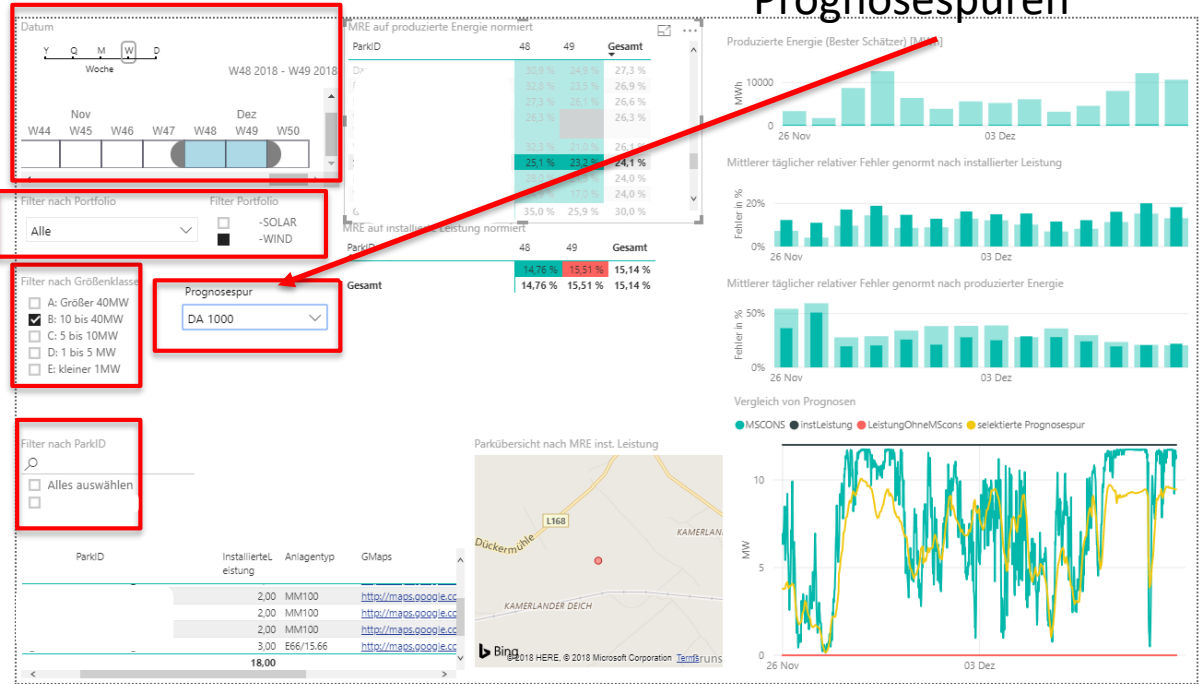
Prognosespuren

Datum

Y Q M W D
Woche

W48 2018 - W49 2018

Nov Dez
W44 W45 W46 W47 W48 W49 W50

Filter nach Portfolio
Alle

Filter Portfolio
-SOLAR
-WIND

Filter nach Größenklasse
A: Größer 40MW
B: 10 bis 40MW
C: 5 bis 10MW
D: 1 bis 5 MW
E: kleiner 1MW

Prognosespur
DA 1000

Filter nach ParkID
Alles auswählen

MRE auf produzierte Energie normiert

| ParkID | 48 | 49 | Gesamt |
|---|---|---|---|
| | 30,9 % | 24,9 % | 27,3 % |
| | 32,8 % | 23,5 % | 26,9 % |
| | 27,3 % | 26,1 % | 26,6 % |
| | 26,3 % | | 26,3 % |
| | 32,3 % | 21,0 % | 26,1 % |
| | 25,1 % | 23,2 % | 24,1 % |
| | 24,0 % | | 24,0 % |
| | | 17,0 % | 24,0 % |
| | 35,0 % | 25,9 % | 30,0 % |

MRE auf installierte Leistung normiert

| ParkID | 48 | 49 | Gesamt |
|---|---|---|---|
| | 14,76 % | 15,51 % | 15,14 % |
| Gesamt | 14,76 % | 15,51 % | 15,14 % |

Parkübersicht nach MRE inst. Leistung

L168
Dückermühle
KAMERLAN
KAMERLANDER DEICH
Bing
© 2018 HERE, © 2018 Microsoft Corporation Terms

| ParkID | InstallierteLeistung | Anlagentyp | GMaps |
|---|---|---|---|
| | 2,00 | MM100 | http://maps.google.co |
| | 2,00 | MM100 | http://maps.google.co |
| | 2,00 | MM100 | http://maps.google.co |
| | 3,00 | E66/15.66 | http://maps.google.co |
| | 18,00 | | |

Produzierte Energie (Bester Schätzer) [MWh]
MWh
10000
0
26 Nov
03 Dez

Mittlerer täglicher relativer Fehler genormt nach installierter Leistung
Fehler in %
20%
0%
26 Nov
03 Dez

Mittlerer täglicher relativer Fehler genormt nach produzierter Energie
Fehler in %
50%
0%
26 Nov
03 Dez

Vergleich von Prognosen
MSCONS InstLeistung LeistungOhneMScons selektierte Prognosespur
MW
10
5
0
26 Nov
03 Dez